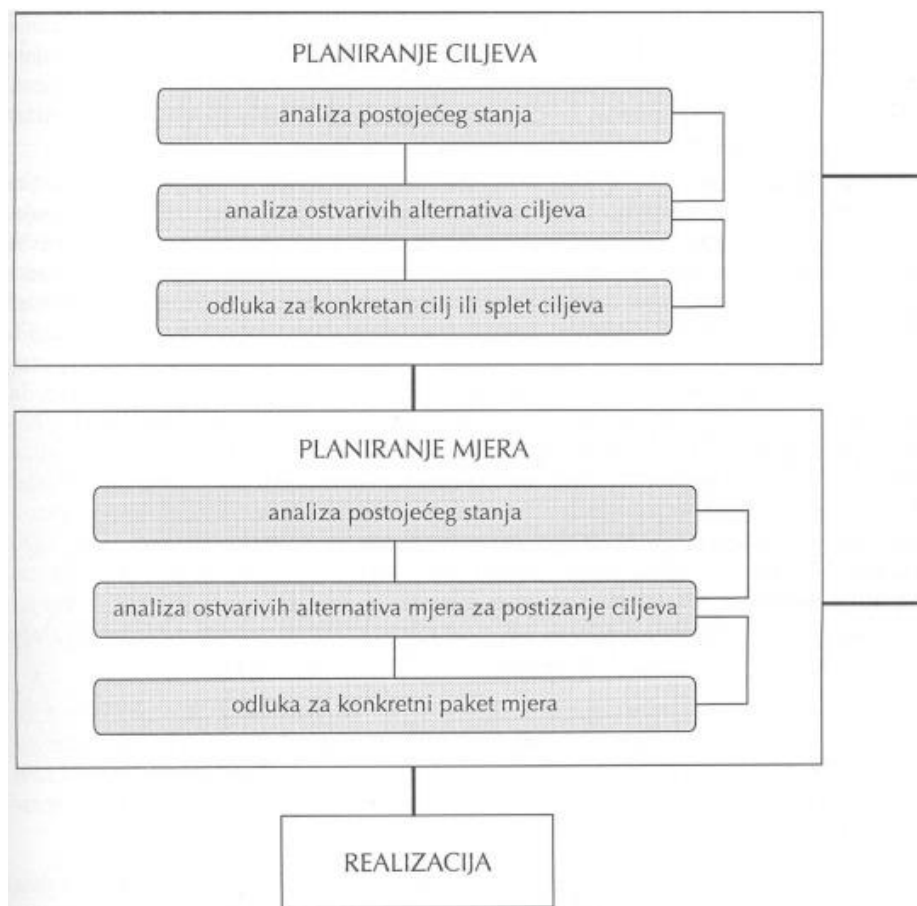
PLANIRANJE CILJEVA

analiza postojećeg stanja

analiza ostvarivih alternativa ciljeva

odluka za konkretan cilj ili splet ciljeva

PLANIRANJE MJERA

analiza postojećeg stanja

analiza ostvarivih alternativa mjera za postizanje ciljeva

odluka za konkretni paket mjera

REALIZACIJA